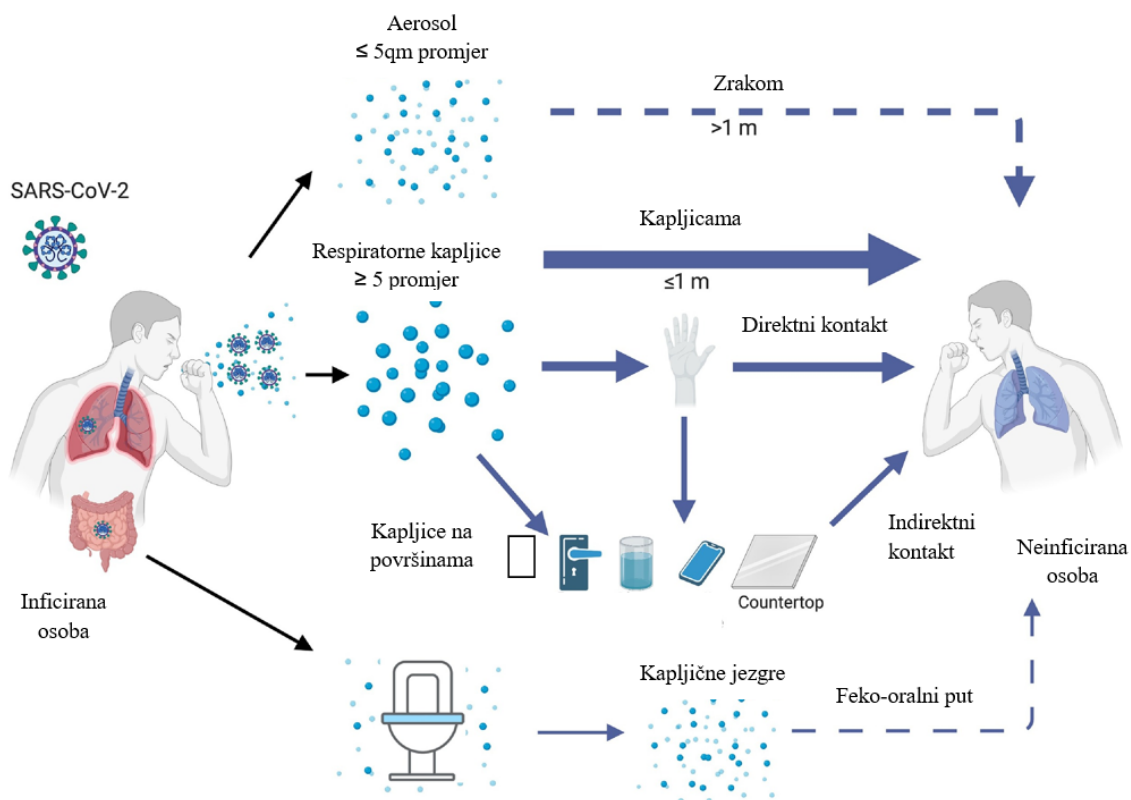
Aerosol
≤ 5qm promjer

Zrakom
>1 m

SARS-CoV-2

Kapljicama

Respiratorne kapljice
≥ 5 promjer

≤1 m

Direktni kontakt

Kapljice na površinama

Countertop

Indirektni kontakt

Neinficirana osoba

Inficirana osoba

Kapljične jezgre

Feko-oralni put